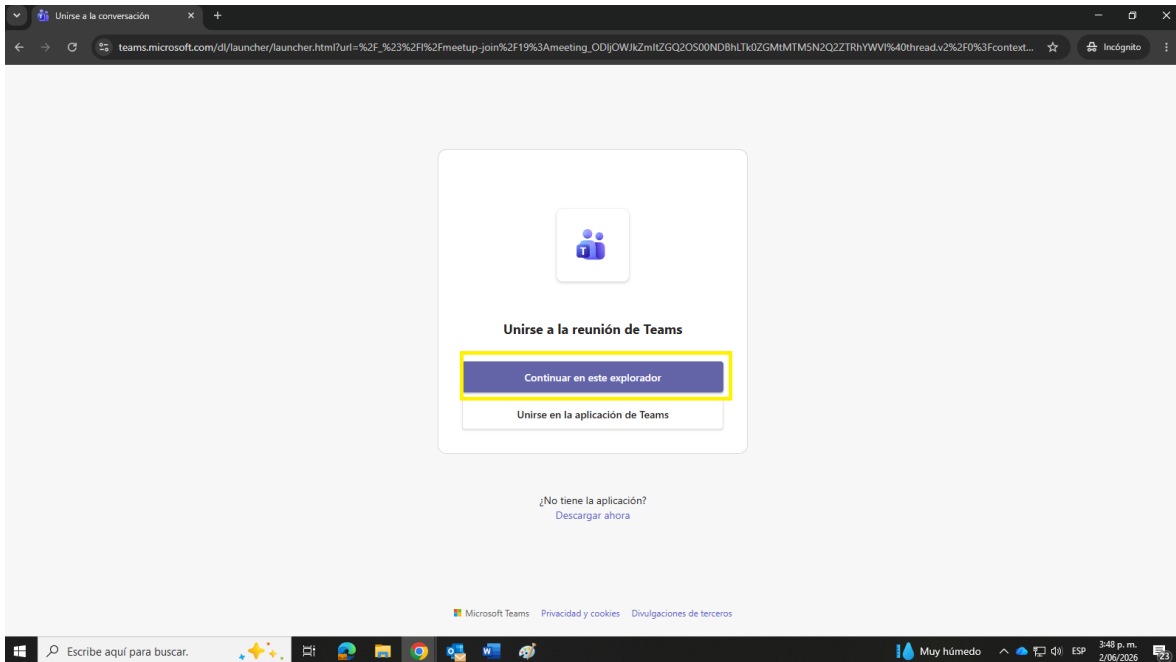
Unirse a la conversación

teams.microsoft.com/dl/launcher/launcher.html?url=%2F_%23%2Fl%2Fmeetup-join%2F19%3Ameeting_ODljOWJkZmItZGQ2OS00NDBhLTk0ZGMtMTM5N2Q2ZTRhYWVl%40thread.v2%2F0%3Fcontext...

Incógnito

Unirse a la reunión de Teams

Continuar en este explorador

Unirse en la aplicación de Teams

¿No tiene la aplicación?

Descargar ahora

Microsoft Teams Privacidad y cookies Divulgaciones de terceros

Escribe aquí para buscar.

Muy húmedo

ESP

3:48 p. m.
2/06/2026

23